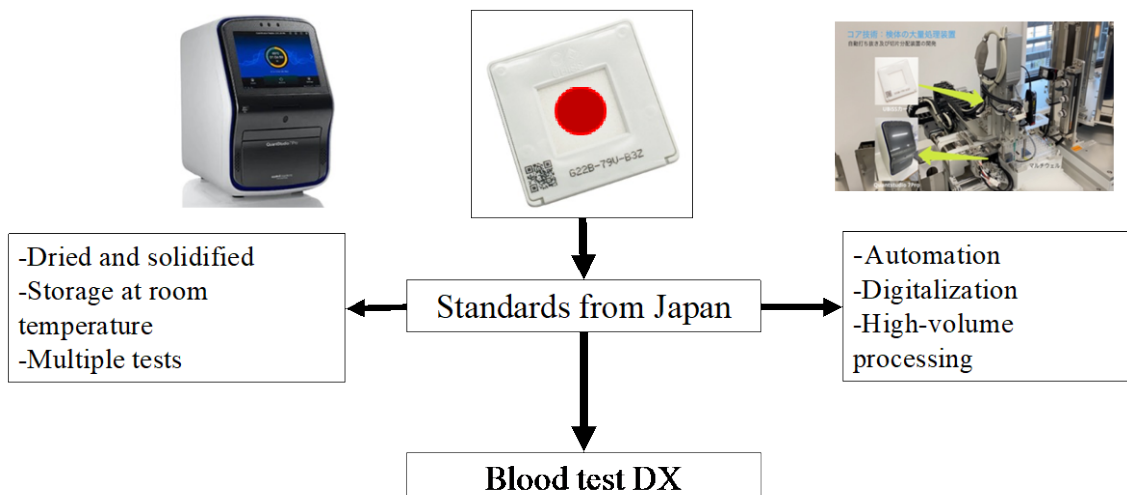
コア技術：検体の大量処理装置

G22B-79U-B3Z

マルチウェル

-Dried and solidified
-Storage at room temperature
-Multiple tests

Standards from Japan

-Automation
-Digitalization
-High-volume processing

Blood test DX